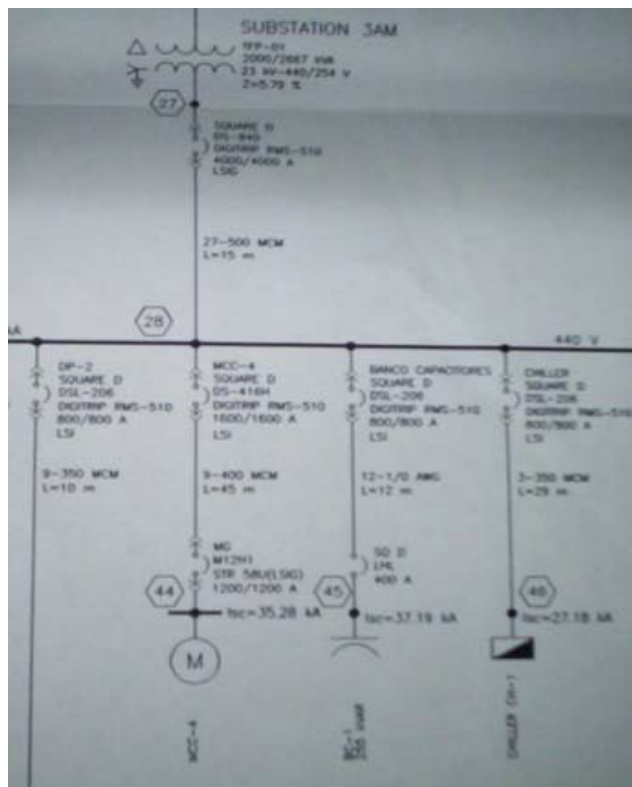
SUBSTATION 3AM

TFP-01
2000/2667 KVA
23 KV-440/254 V
Z=5.79 %

27

SQUARE D
DS-840
DIGITRIP RMS-510
4000/4000 A
LSIG

27-500 MCM
L=15 m

28

AA

440 V

DP-2
SQUARE D
DSL-206
DIGITRIP RMS-510
800/800 A
LSI

9-350 MCM
L=10 m

MCC-4
SQUARE D
DS-416H
DIGITRIP RMS-510
1600/1600 A
LSI

9-400 MCM
L=45 m

MG
M12H1
STR 58U(LSIG)
1200/1200 A

44

Isc=35.28 kA

M

MCC-4

BANCO CAPACITORES
SQUARE D
DSL-206
DIGITRIP RMS-510
800/800 A
LSI

12-1/0 AWG
L=12 m

SQ D
LML
400 A

45

Isc=37.19 kA

BC-1
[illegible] kVAR

CHILLER
SQUARE D
DSL-206
DIGITRIP RMS-510
800/800 A
LSI

3-350 MCM
L=29 m

46

Isc=27.18 kA

CHILLER CH-1